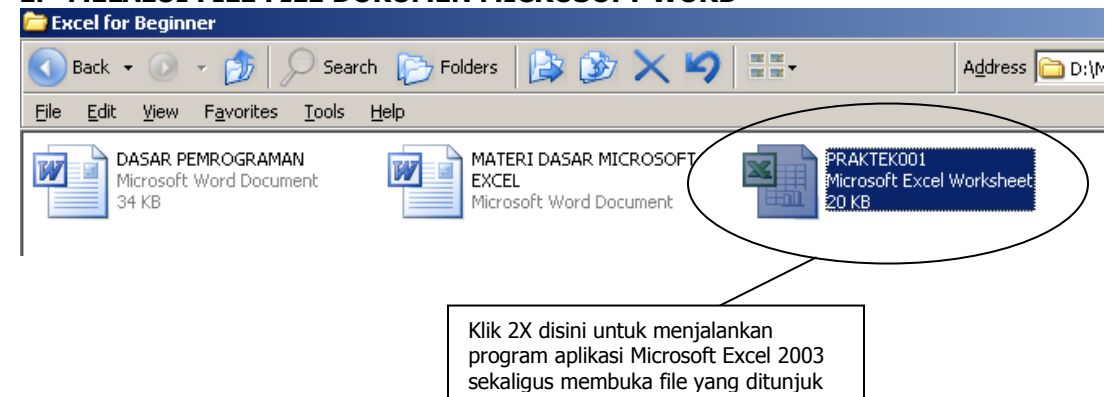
Excel for Beginner

Back Search Folders Address D:\M

File Edit View Favorites Tools Help

DASAR PEMROGRAMAN
Microsoft Word Document
34 KB

MATERI DASAR MICROSOFT EXCEL
Microsoft Word Document

PRAKTEK001
Microsoft Excel Worksheet
20 KB

Klik 2X disini untuk menjalankan program aplikasi Microsoft Excel 2003 sekaligus membuka file yang ditunjuk